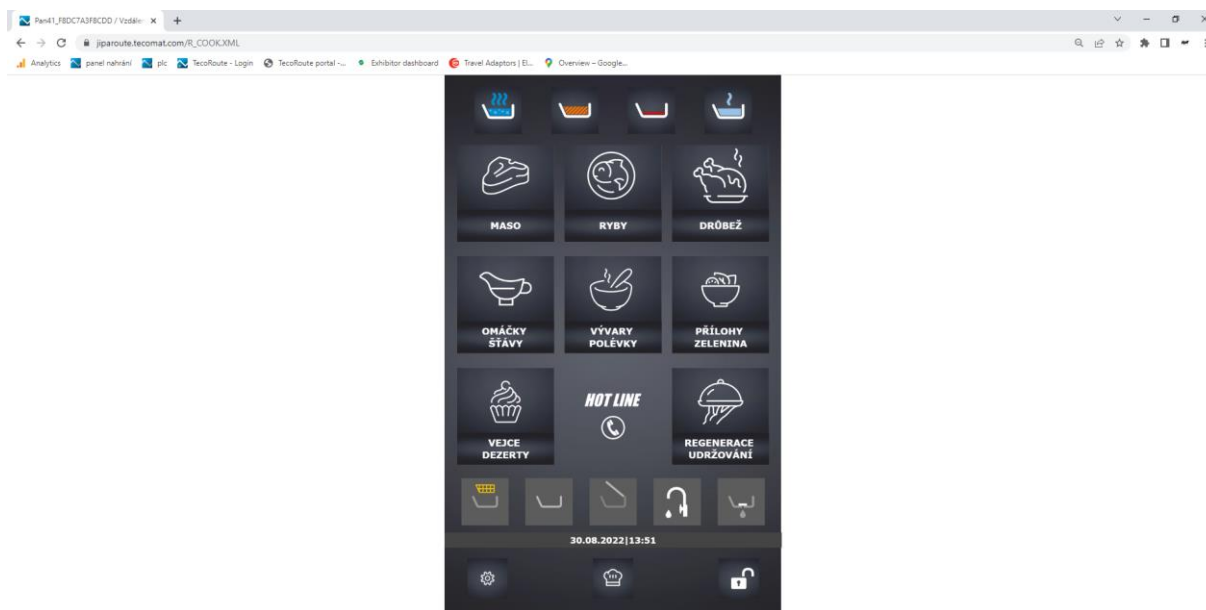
Pan41_F8DC7A3F8CDD / Vzdálo ×

jiparoute.tecomat.com/R_COOK.XML

Analytics panel nahrání plc TecoRoute - Login TecoRoute portal -... Exhibitor dashboard Travel Adaptors | El... Overview – Google...

MASO

RYBY

DRŮBEŽ

OMÁČKY ŠŤÁVY

VÝVARY POLÉVKY

PŘÍLOHY ZELENINA

VEJCE DEZERTY

HOT LINE

REGENERACE UDRŽOVÁNÍ

30.08.2022|13:51